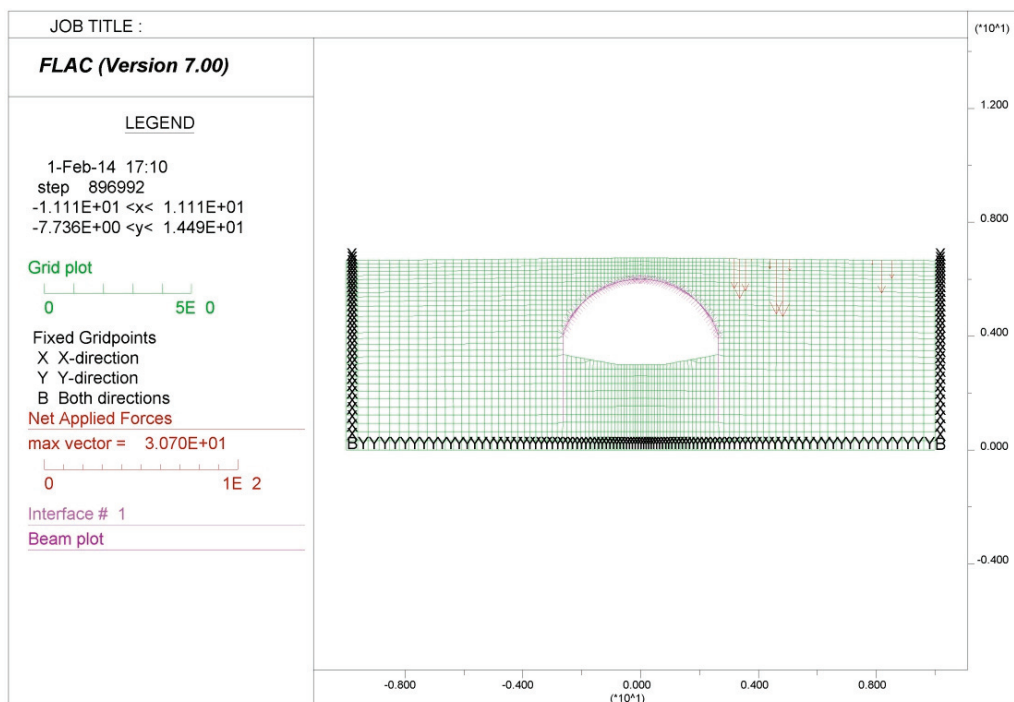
JOB TITLE :

FLAC (Version 7.00)

LEGEND

1-Feb-14 17:10
step 896992
-1.111E+01 <x< 1.111E+01
-7.736E+00 <y< 1.449E+01

Grid plot

0 5E 0

Fixed Gridpoints
X X-direction
Y Y-direction
B Both directions
Net Applied Forces
max vector = 3.070E+01

0 1E 2

Interface # 1
Beam plot

(*10^1)

1.200

0.800

0.400

0.000

-0.400

BYYYYYYYYYYYYYYYYYYYYYYYYYYYYYYYYYYYYYYYYYYYYYYYYYYYYYYYB

-0.800 -0.400 0.000 0.400 0.800
(*10^1)